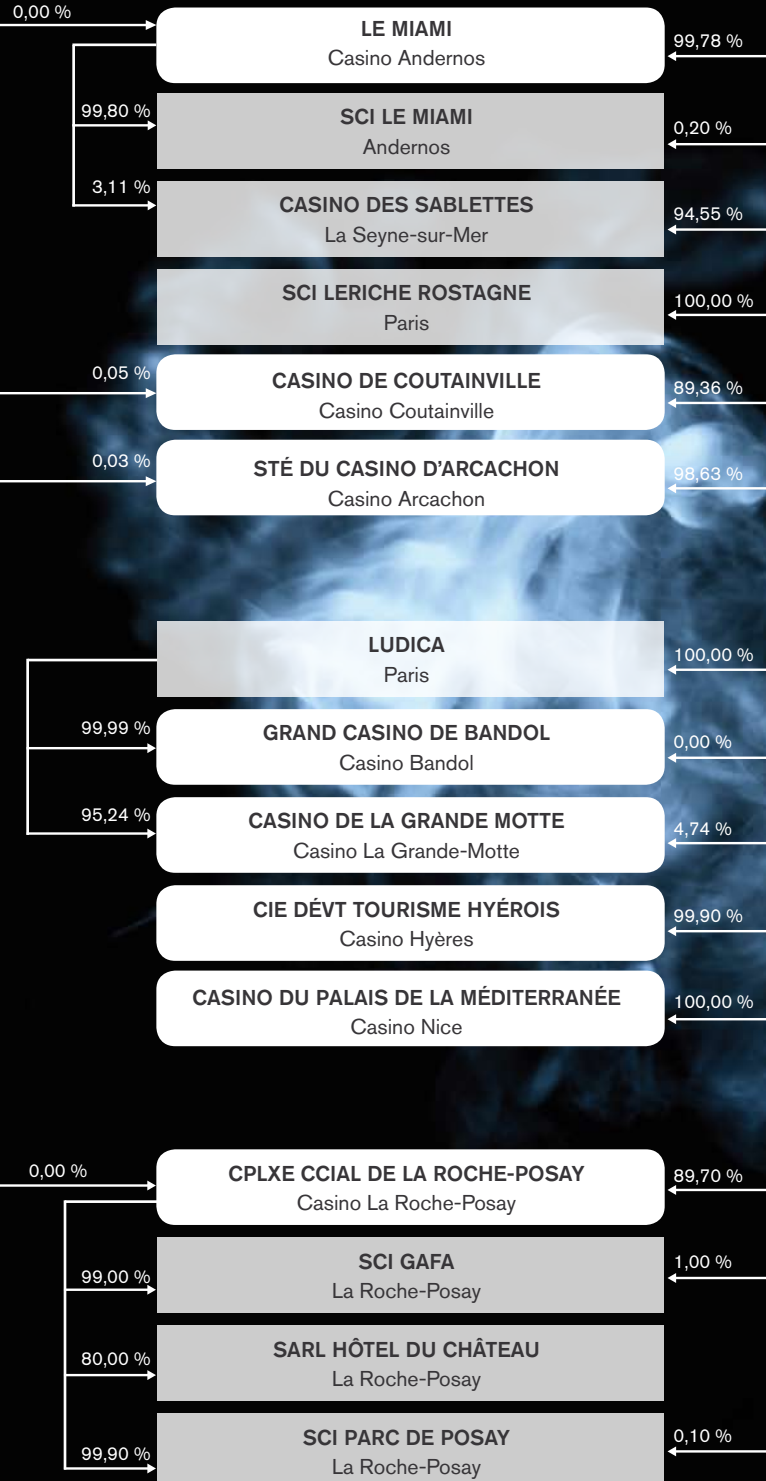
0,00 %
LE MIAMI
Casino Andernos
99,78 %

99,80 %
SCI LE MIAMI
Andernos
0,20 %

3,11 %
CASINO DES SABLETTES
La Seyne-sur-Mer
94,55 %

SCI LERICHE ROSTAGNE
Paris
100,00 %

0,05 %
CASINO DE COUTAINVILLE
Casino Coutainville
89,36 %

0,03 %
STÉ DU CASINO D'ARCACHON
Casino Arcachon
98,63 %

LUDICA
Paris
100,00 %

99,99 %
GRAND CASINO DE BANDOL
Casino Bandol
0,00 %

95,24 %
CASINO DE LA GRANDE MOTTE
Casino La Grande-Motte
4,74 %

CIE DÉVT TOURISME HYÉROIS
Casino Hyères
99,90 %

CASINO DU PALAIS DE LA MÉDITERRANÉE
Casino Nice
100,00 %

0,00 %
CPLXE CCIAL DE LA ROCHE-POSAY
Casino La Roche-Posay
89,70 %

99,00 %
SCI GAFA
La Roche-Posay
1,00 %

80,00 %
SARL HÔTEL DU CHÂTEAU
La Roche-Posay

99,90 %
SCI PARC DE POSAY
La Roche-Posay
0,10 %